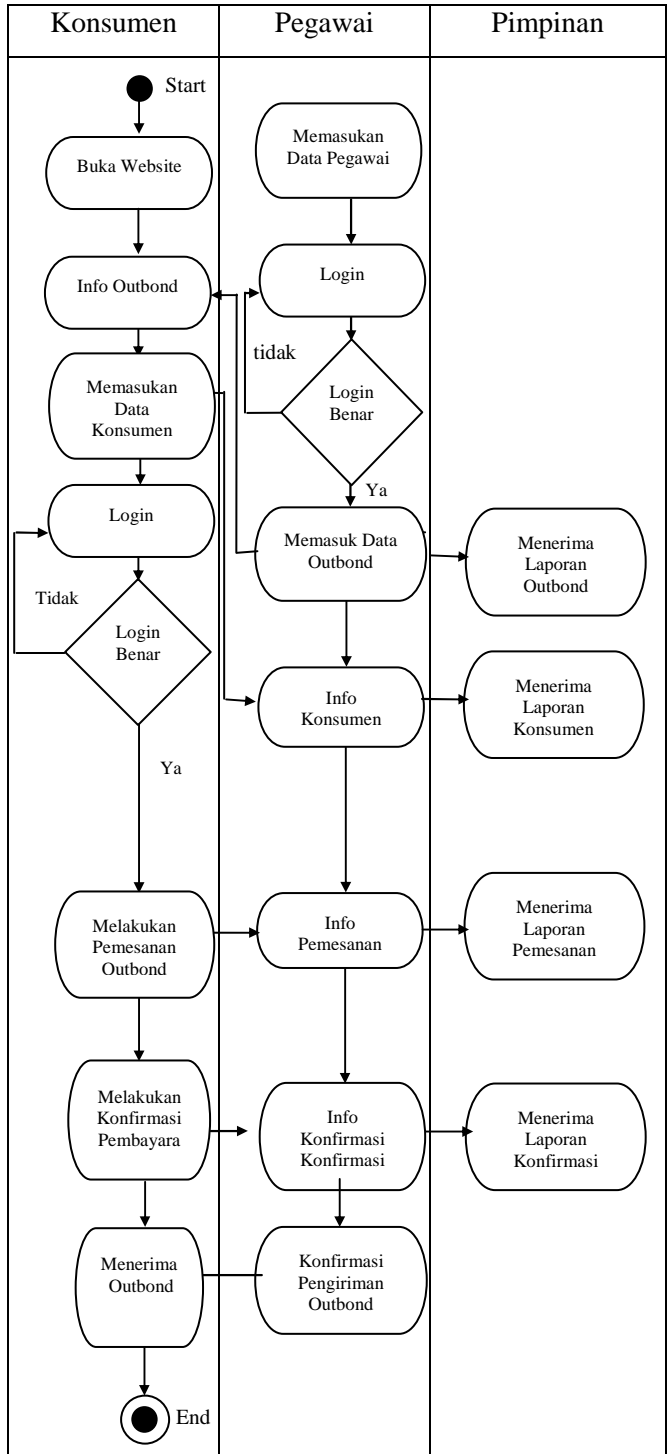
Konsumen

Pegawai

Pimpinan

Start

Buka Website

Memasukan Data Pegawai

Login

Info Outbond

tidak

Login Benar

Memasukan Data Konsumen

Ya

Login

Memasuk Data Outbond

Menerima Laporan Outbond

Tidak

Login Benar

Info Konsumen

Menerima Laporan Konsumen

Ya

Melakukan Pemesanan Outbond

Info Pemesanan

Menerima Laporan Pemesanan

Melakukan Konfirmasi Pembayara

Info Konfirmasi Konfirmasi

Menerima Laporan Konfirmasi

Menerima Outbond

Konfirmasi Pengiriman Outbond

End